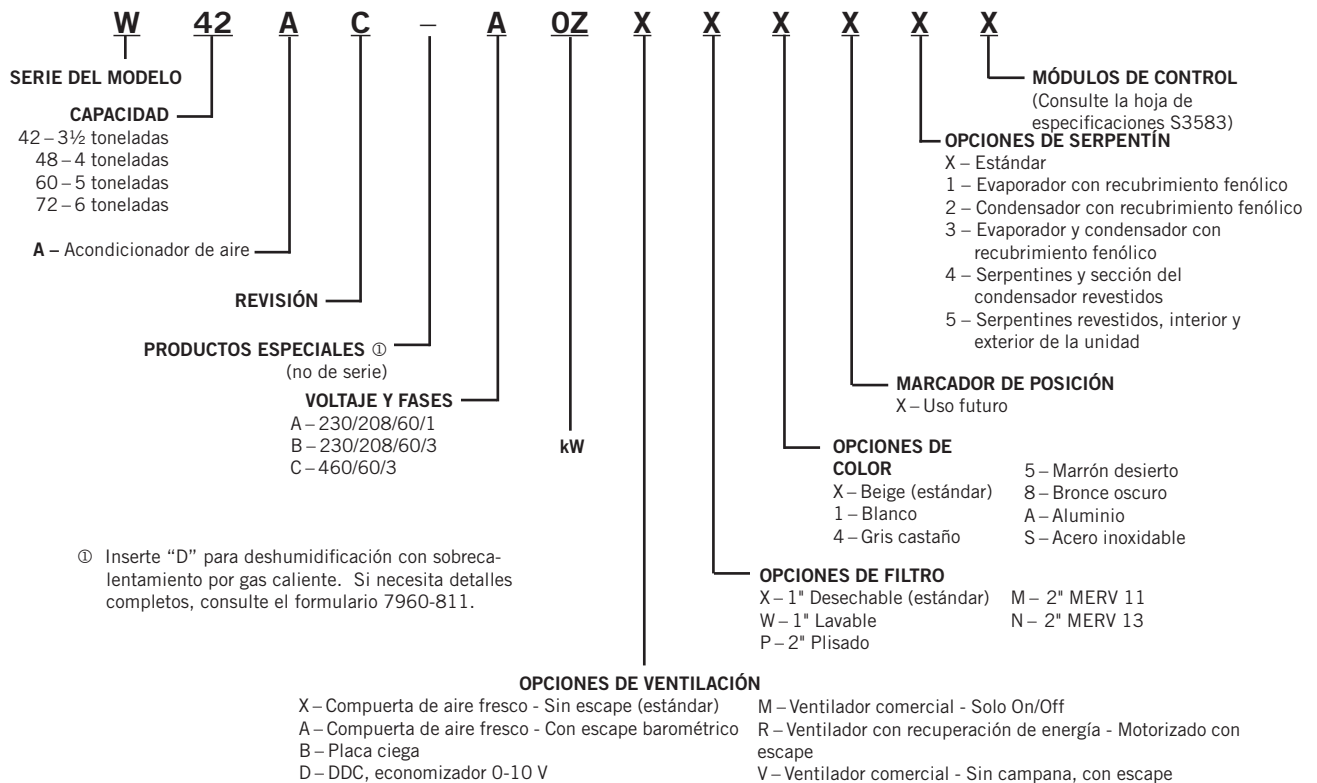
W 42 A C – A OZ X X X X X X

SERIE DEL MODELO

CAPACIDAD
42 – 3½ toneladas
48 – 4 toneladas
60 – 5 toneladas
72 – 6 toneladas

A – Acondicionador de aire

REVISIÓN

PRODUCTOS ESPECIALES ①
(no de serie)

VOLTAJE Y FASES
A – 230/208/60/1
B – 230/208/60/3
C – 460/60/3

kW

① Inserte "D" para deshumidificación con sobrecalentamiento por gas caliente. Si necesita detalles completos, consulte el formulario 7960-811.

MÓDULOS DE CONTROL
(Consulte la hoja de especificaciones S3583)

OPCIONES DE SERPENTÍN
X – Estándar
1 – Evaporador con recubrimiento fenólico
2 – Condensador con recubrimiento fenólico
3 – Evaporador y condensador con recubrimiento fenólico
4 – Serpentines y sección del condensador revestidos
5 – Serpentines revestidos, interior y exterior de la unidad

MARCADOR DE POSICIÓN
X – Uso futuro

OPCIONES DE COLOR
X – Beige (estándar)
1 – Blanco
4 – Gris castaño
5 – Marrón desierto
8 – Bronce oscuro
A – Aluminio
S – Acero inoxidable

OPCIONES DE FILTRO
X – 1" Desechable (estándar)
W – 1" Lavable
P – 2" Plisado
M – 2" MERV 11
N – 2" MERV 13

OPCIONES DE VENTILACIÓN
X – Compuerta de aire fresco - Sin escape (estándar)
A – Compuerta de aire fresco - Con escape barométrico
B – Placa ciega
D – DDC, economizador 0-10 V
M – Ventilador comercial - Solo On/Off
R – Ventilador con recuperación de energía - Motorizado con escape
V – Ventilador comercial - Sin campana, con escape